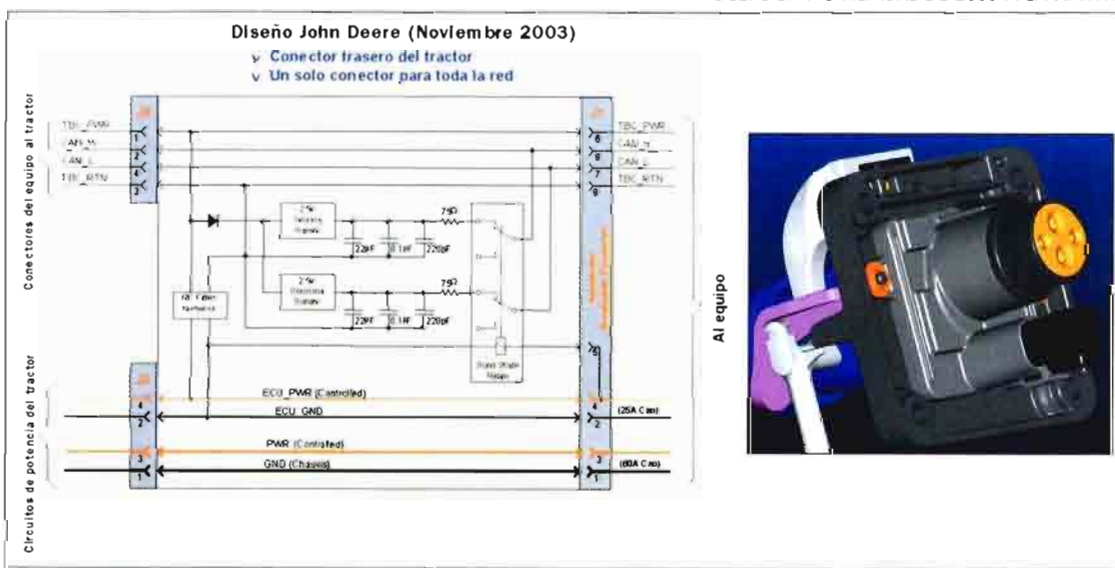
Diseño John Deere (Noviembre 2003)
v Conector trasero del tractor
v Un solo conector para toda la red

Conectores del equipo al tractor

TBC_PWR
CAN_H
CAN_L
TBC_RTN

1
2
3
4

TBC_PWR
CAN_H
CAN_L
TBC_RTN

6
8
9
7

75Ω
22pF
0.1µF
220pF

75Ω
22pF
0.1µF
220pF

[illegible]

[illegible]

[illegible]

Circuitos de potencia del tractor

ECU_PWR (Controlled)
ECU_GND
(25A Cap)
PWR (Controlled)
GND (Chassis)
(60A Cap)

2
1
3
1
4
2
3
1
5

Al equipo